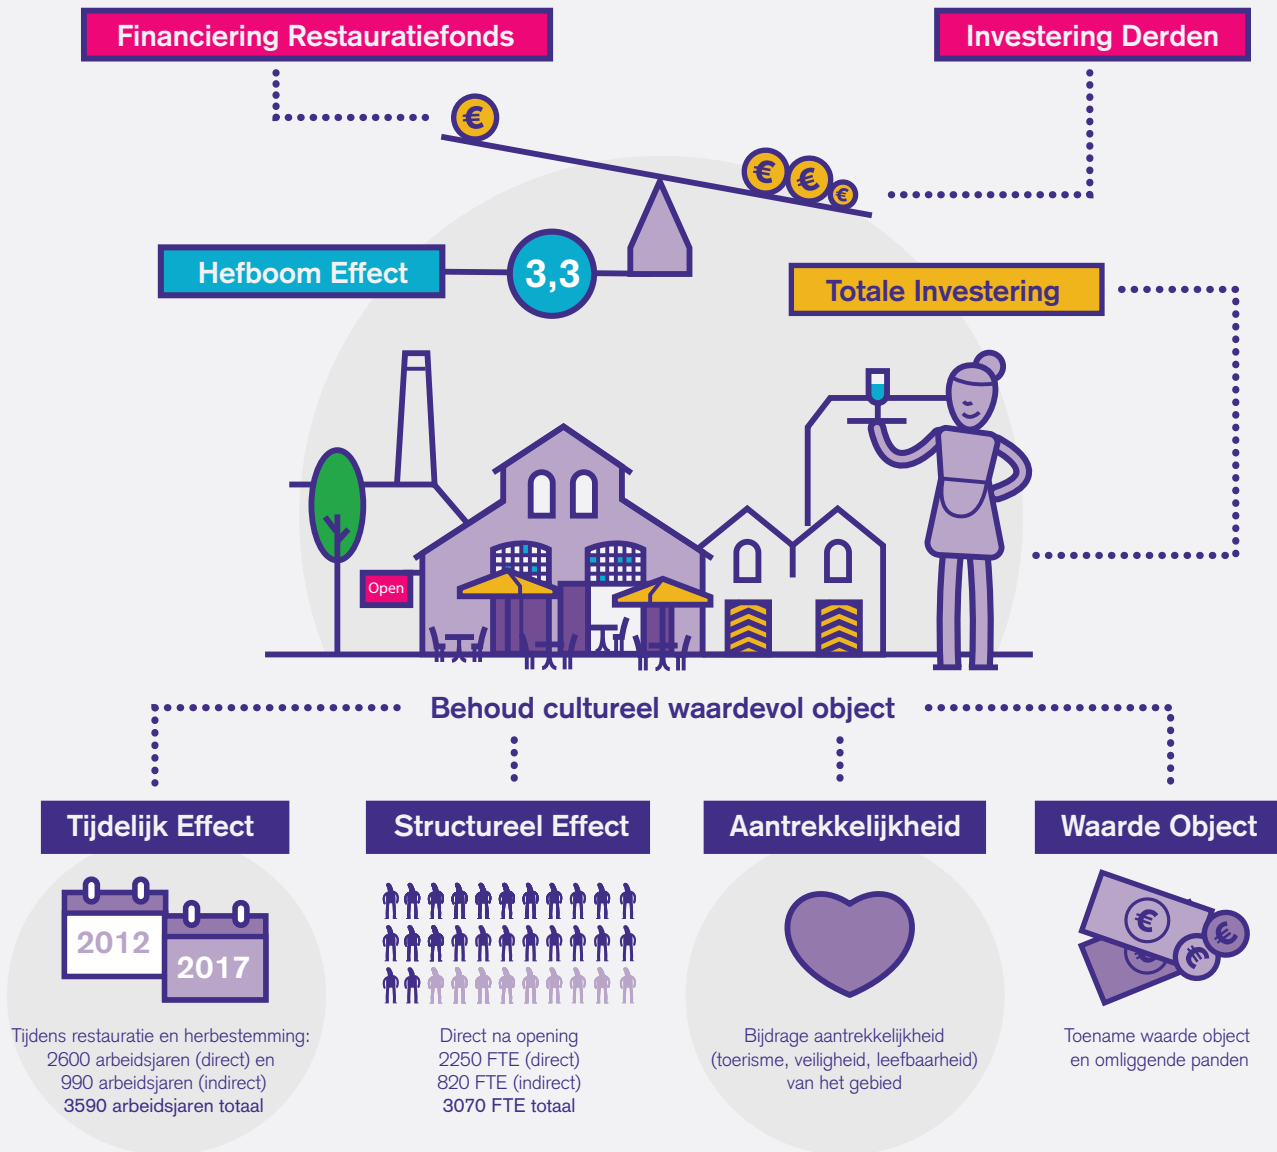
Financiering Restauratiefonds

Investering Derden

€

€ € €

Hefboom Effect

3,3

Totale Investering

Open

Behoud cultureel waardevol object

Tijdelijk Effect

2012

2017

Tijdens restauratie en herbestemming:
2600 arbeidsjaren (direct) en
990 arbeidsjaren (indirect)
3590 arbeidsjaren totaal

Structureel Effect

Direct na opening
2250 FTE (direct)
820 FTE (indirect)
3070 FTE totaal

Aantrekkelijkheid

Bijdrage aantrekkelijkheid
(toerisme, veiligheid, leefbaarheid)
van het gebied

Waarde Object

€ € €

Toename waarde object
en omliggende panden